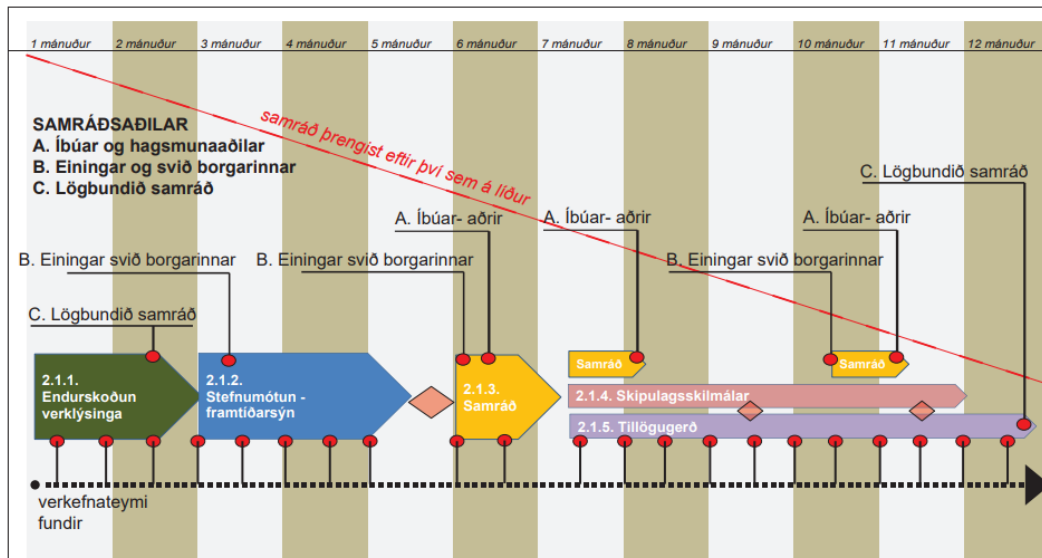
1 mánuður 2 mánuður 3 mánuður 4 mánuður 5 mánuður 6 mánuður 7 mánuður 8 mánuður 9 mánuður 10 mánuður 11 mánuður 12 mánuður

SAMRÁÐSAÐILAR
A. Íbúar og hagsmunaaðilar
B. Einingar og svið borgarinnar
C. Lögbundið samráð

samráð þrengist eftir því sem á líður

C. Lögbundið samráð
A. Íbúar- aðrir
A. Íbúar- aðrir
A. Íbúar- aðrir
B. Einingar svið borgarinnar
B. Einingar svið borgarinnar
B. Einingar svið borgarinnar
C. Lögbundið samráð

2.1.1. Endurskoðun verklýsinga

2.1.2. Stefnumótun - framtíðarsýn

2.1.3. Samráð

Samráð
Samráð

2.1.4. Skipulagsskilmálar

2.1.5. Tillögugerð

verkefnateymi fundir